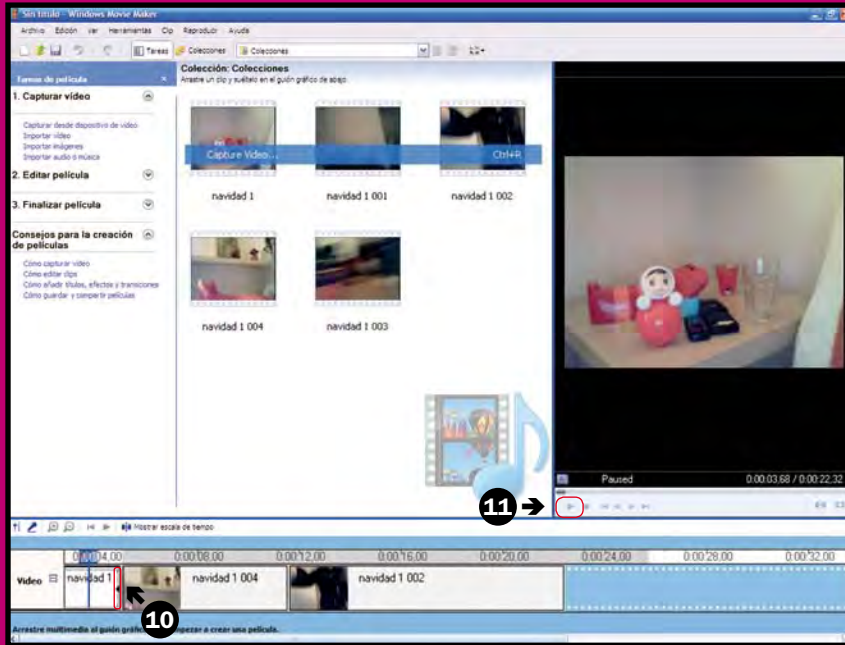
Sin título - Windows Movie Maker

Archivo Edición Ver Herramientas Clip Reproducir Ayuda

Tareas Colecciones Colecciones

Tareas de película

1. Capturar vídeo

Capturar desde dispositivo de vídeo
Importar vídeo
Importar imágenes
Importar audio o música

2. Editar película

3. Finalizar película

Consejos para la creación de películas

Cómo capturar vídeo
Cómo editar clips
Cómo añadir títulos, efectos y transiciones
Cómo guardar y compartir películas

Colección: Colecciones
Arrastre un clip y suéltelo en el guión gráfico de abajo.

Capture Video... Ctrl+R

navidad 1
navidad 1 001
navidad 1 002
navidad 1 004
navidad 1 003

Paused 0:00:03,68 / 0:00:22,32

11

Mostrar escala de tiempo

0:00:04,00 0:00:08,00 0:00:12,00 0:00:16,00 0:00:20,00 0:00:24,00 0:00:28,00 0:00:32,00

Vídeo navidad 1 navidad 1 004 navidad 1 002

10

Arrastre multimedia al guión gráfico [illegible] empezar a crear una película.